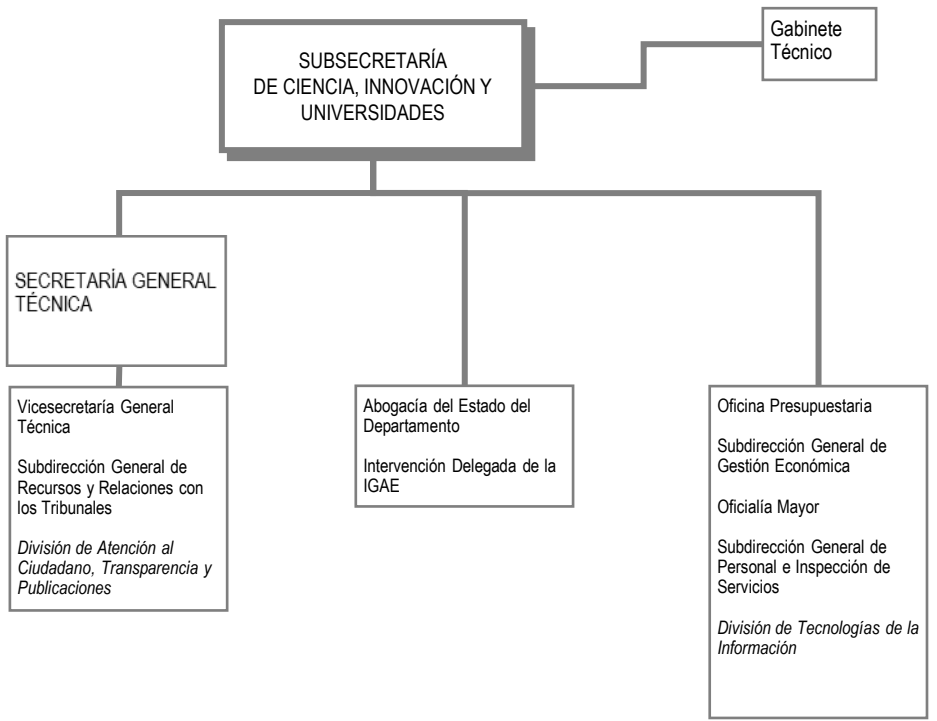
SUBSECRETARÍA DE CIENCIA, INNOVACIÓN Y UNIVERSIDADES

Gabinete Técnico

SECRETARÍA GENERAL TÉCNICA

Vicesecretaría General Técnica

Subdirección General de Recursos y Relaciones con los Tribunales

*División de Atención al Ciudadano, Transparencia y Publicaciones*

Abogacía del Estado del Departamento

Intervención Delegada de la IGAE

Oficina Presupuestaria

Subdirección General de Gestión Económica

Oficialía Mayor

Subdirección General de Personal e Inspección de Servicios

*División de Tecnologías de la Información*